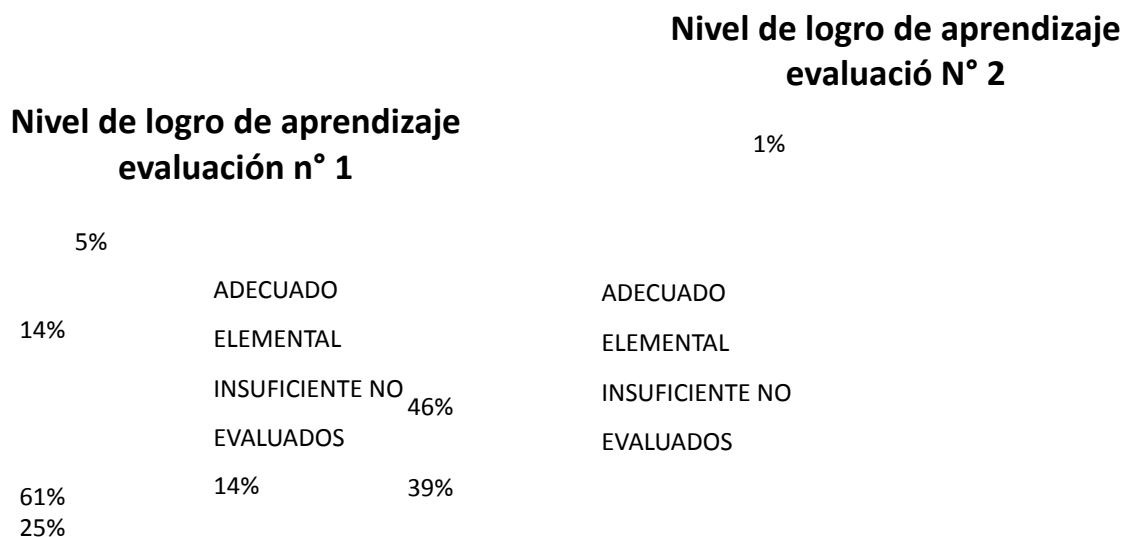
Nivel de logro de aprendizaje evaluació N° 2

Nivel de logro de aprendizaje evaluación n° 1

1%

5%

ADECUADO

ELEMENTAL

INSUFICIENTE NO

EVALUADOS

14%

46%

14%

39%

61%

25%

ADECUADO

ELEMENTAL

INSUFICIENTE NO

EVALUADOS